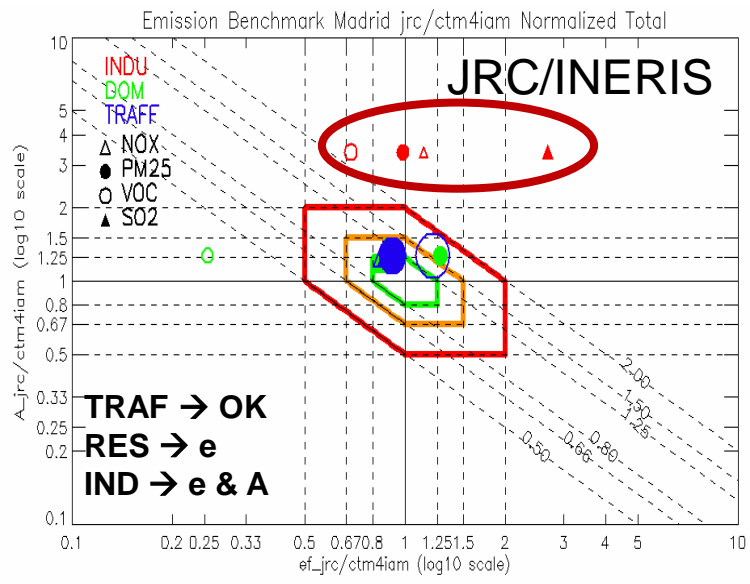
Emission Benchmark Madrid jrc/ctm4iam Normalized Total

JRC/INERIS

INDU
DOM
TRAFF
NOX
PM25
VOC
SO2

10
5
4
3
2
1.5
1.25
1
0.8
0.67
0.5
0.33
0.25
0.2
0.1

A_jrc/ctm4iam (log10 scale)

2.00
1.50
1.25
0.80
0.66
0.50

TRAF → OK
RES → e
IND → e & A

0.1 0.2 0.25 0.33 0.5 0.670.8 1 1.251.5 2 3 4 5 10
ef_jrc/ctm4iam (log10 scale)